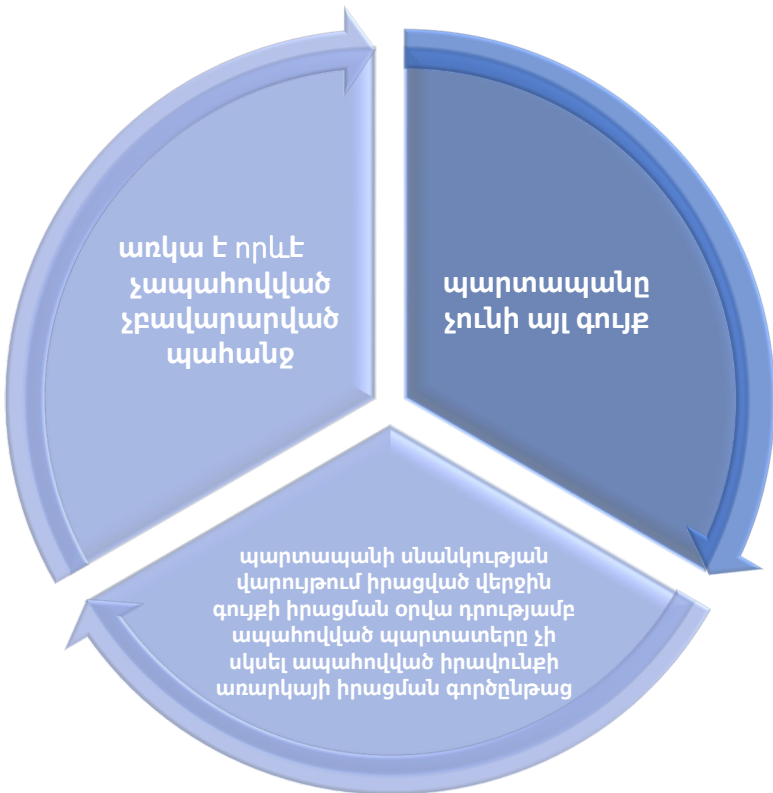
առկա է որևէ չապահովված չբավարարված պահանջ

պարտապանը չունի այլ գույք

պարտապանի սնանկության վարույթում իրացված վերջին գույքի իրացման օրվա դրությամբ ապահովված պարտատերը չի սկսել ապահովված իրավունքի առարկայի իրացման գործընթաց